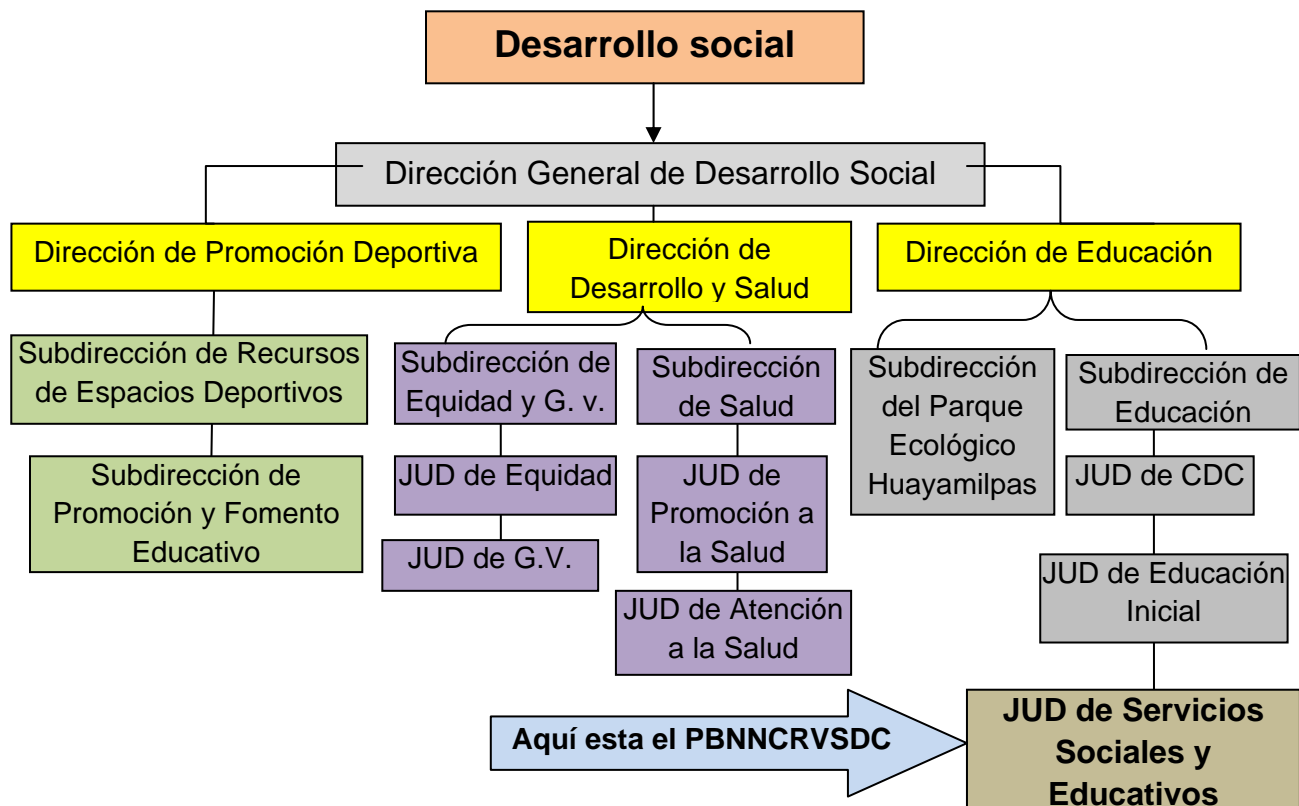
Desarrollo social

Dirección General de Desarrollo Social

Dirección de Promoción Deportiva

Dirección de Desarrollo y Salud

Dirección de Educación

Subdirección de Recursos de Espacios Deportivos

Subdirección de Promoción y Fomento Educativo

Subdirección de Equidad y G. v.

JUD de Equidad

JUD de G.V.

Subdirección de Salud

JUD de Promoción a la Salud

JUD de Atención a la Salud

Subdirección del Parque Ecológico Huayamilpas

Subdirección de Educación

JUD de CDC

JUD de Educación Inicial

Aquí esta el PBNNCRVSDC

JUD de Servicios Sociales y Educativos